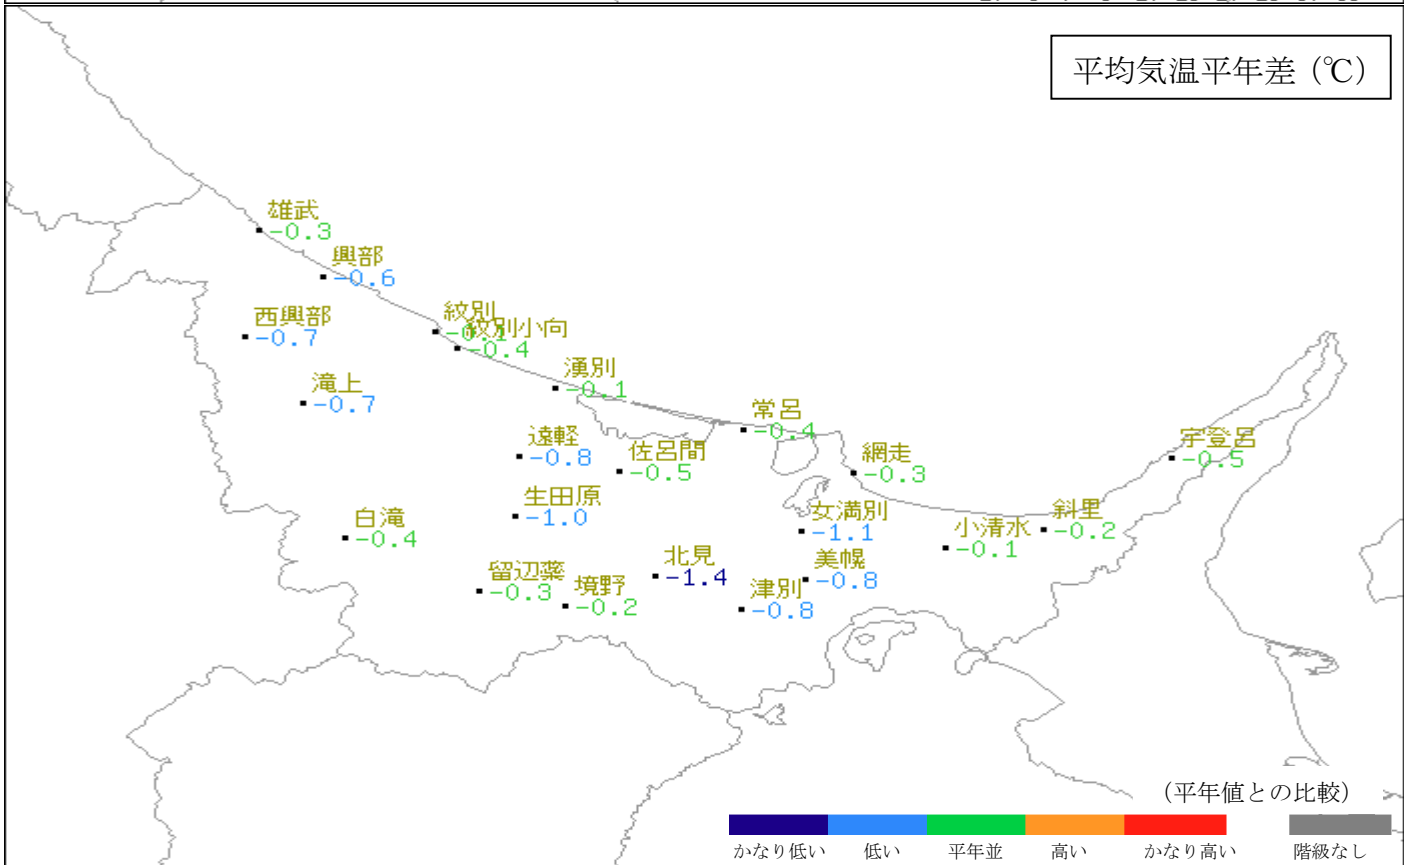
平均気温平年差（℃）

雄武
-0.3

興部
-0.6

西興部
-0.7

紋別
-0.1

紋別小向
-0.4

滝上
-0.7

湧別
-0.1

常呂
-0.4

遠軽
-0.8

佐呂間
-0.5

網走
-0.3

宇登呂
-0.5

生田原
-1.0

女満別
-1.1

斜里
-0.2

小清水
-0.1

白滝
-0.4

北見
-1.4

美幌
-0.8

留辺蘂
-0.3

境野
-0.2

津別
-0.8

（平年値との比較）

かなり低い　低い　平年並　高い　かなり高い　階級なし